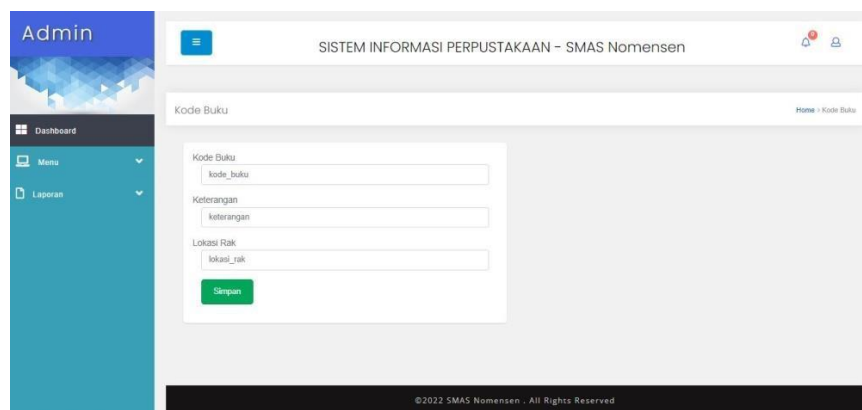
Admin

Dashboard

Menu

Laporan

SISTEM INFORMASI PERPUSTAKAAN - SMAS Nomensen

Kode Buku

Home > Kode Buku

Kode Buku

kode_buku

Keterangan

keterangan

Lokasi Rak

lokasi_rak

Simpan

©2022 SMAS Nomensen . All Rights Reserved